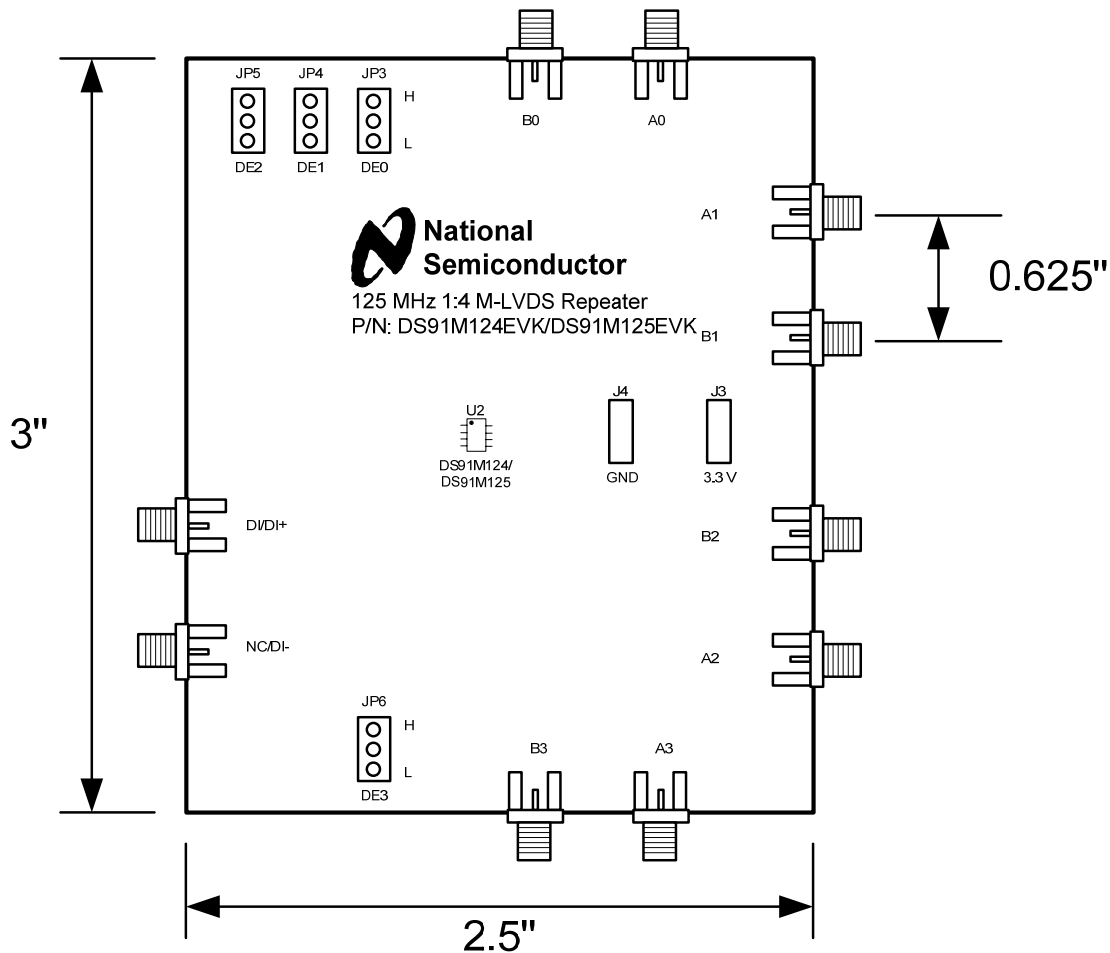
JP5
JP4
JP3
H
L
DE2
DE1
DE0

B0
A0

A1

National Semiconductor
125 MHz 1:4 M-LVDS Repeater
P/N: DS91M124EVK/DS91M125EVK

0.625"

B1

3"

U2
DS91M124/
DS91M125

J4
GND

J3
3.3 V

DI/DI+

B2

NC/DI-

A2

JP6
H
L
DE3

B3
A3

2.5"